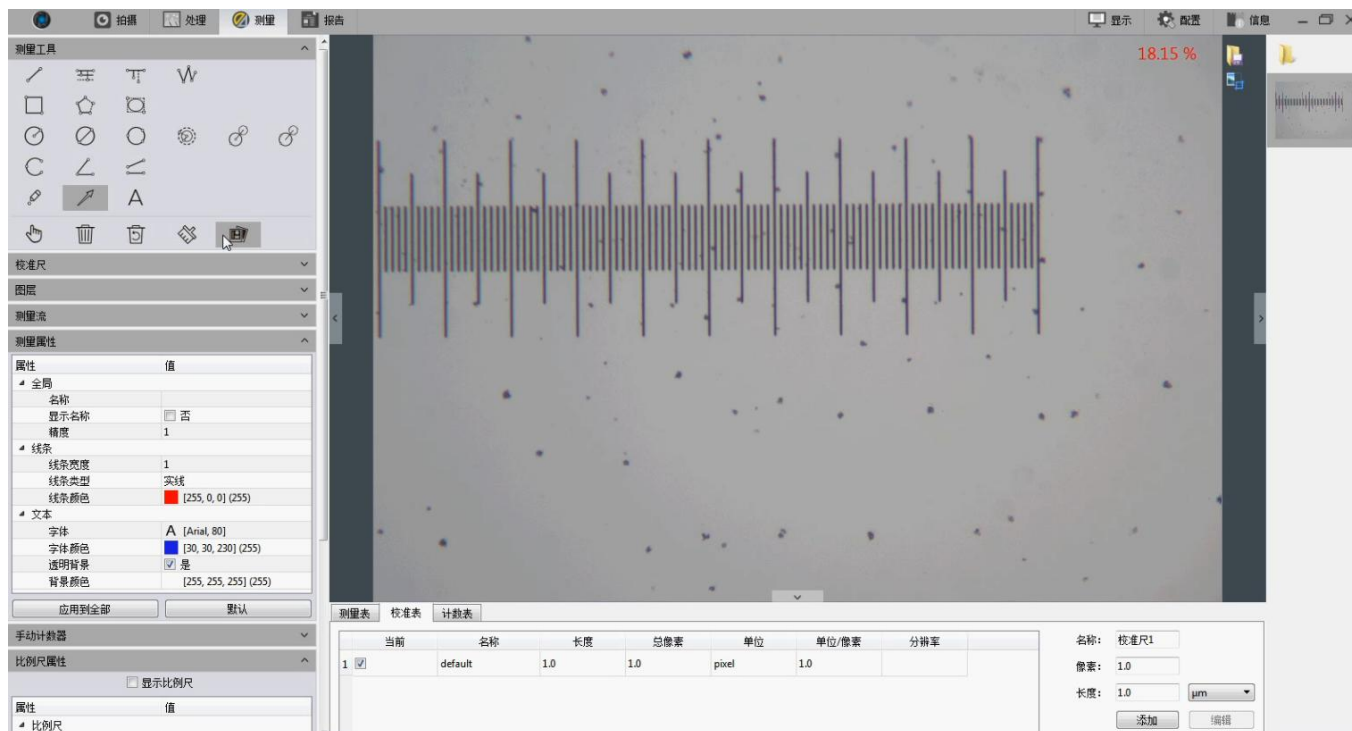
拍摄 处理 测量 报告

显示 配置 信息

测量工具

校准尺

图层

测量流

测量属性

| 属性 | 值 |
|---|---|
| ◢ 全局 | |
| 名称 | |
| 显示名称 | 否 |
| 精度 | 1 |
| ◢ 线条 | |
| 线条宽度 | 1 |
| 线条类型 | 实线 |
| 线条颜色 | [255, 0, 0] (255) |
| ◢ 文本 | |
| 字体 | A [Arial, 80] |
| 字体颜色 | [30, 30, 230] (255) |
| 透明背景 | 是 |
| 背景颜色 | [255, 255, 255] (255) |

应用到全部 默认

手动计数器

比例尺属性

显示比例尺

| 属性 | 值 |
|---|---|
| ◢ 比例尺 | |

18.15 %

测量表 校准表 计数表

| | 当前 | 名称 | 长度 | 总像素 | 单位 | 单位/像素 | 分辨率 |
|---|---|---|---|---|---|---|---|
| 1 | ☑ | default | 1.0 | 1.0 | pixel | 1.0 | |

名称: 校准尺1

像素: 1.0

长度: 1.0 μm

添加 编辑